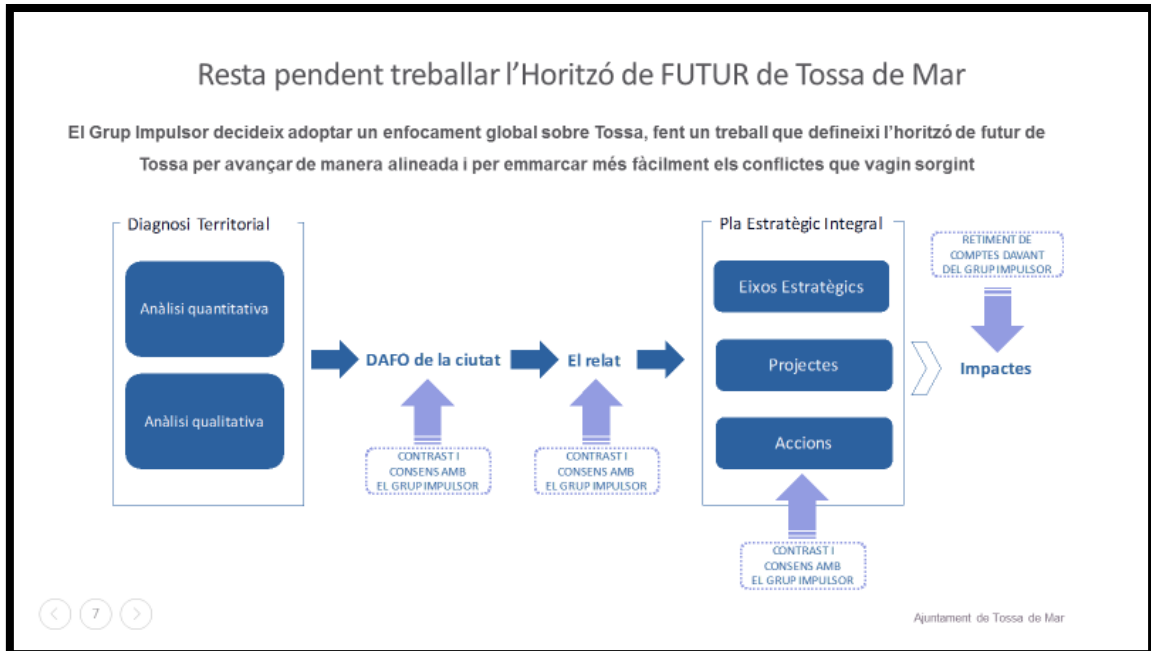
Resta pendent treballar l'Horitzó de FUTUR de Tossa de Mar

El Grup Impulsor decideix adoptar un enfocament global sobre Tossa, fent un treball que defineixi l'horitzó de futur de Tossa per avançar de manera alineada i per emmarcar més fàcilment els conflictes que vagin sorgint

Diagnosi Territorial

Anàlisi quantitativa

Anàlisi qualitativa

DAFO de la ciutat

CONTRAST I CONSENS AMB EL GRUP IMPULSOR

El relat

CONTRAST I CONSENS AMB EL GRUP IMPULSOR

Pla Estratègic Integral

Eixos Estratègics

Projectes

Accions

CONTRAST I CONSENS AMB EL GRUP IMPULSOR

RETIMENT DE COMPTES DAVANT DEL GRUP IMPULSOR

Impactes

7

Ajuntament de Tossa de Mar